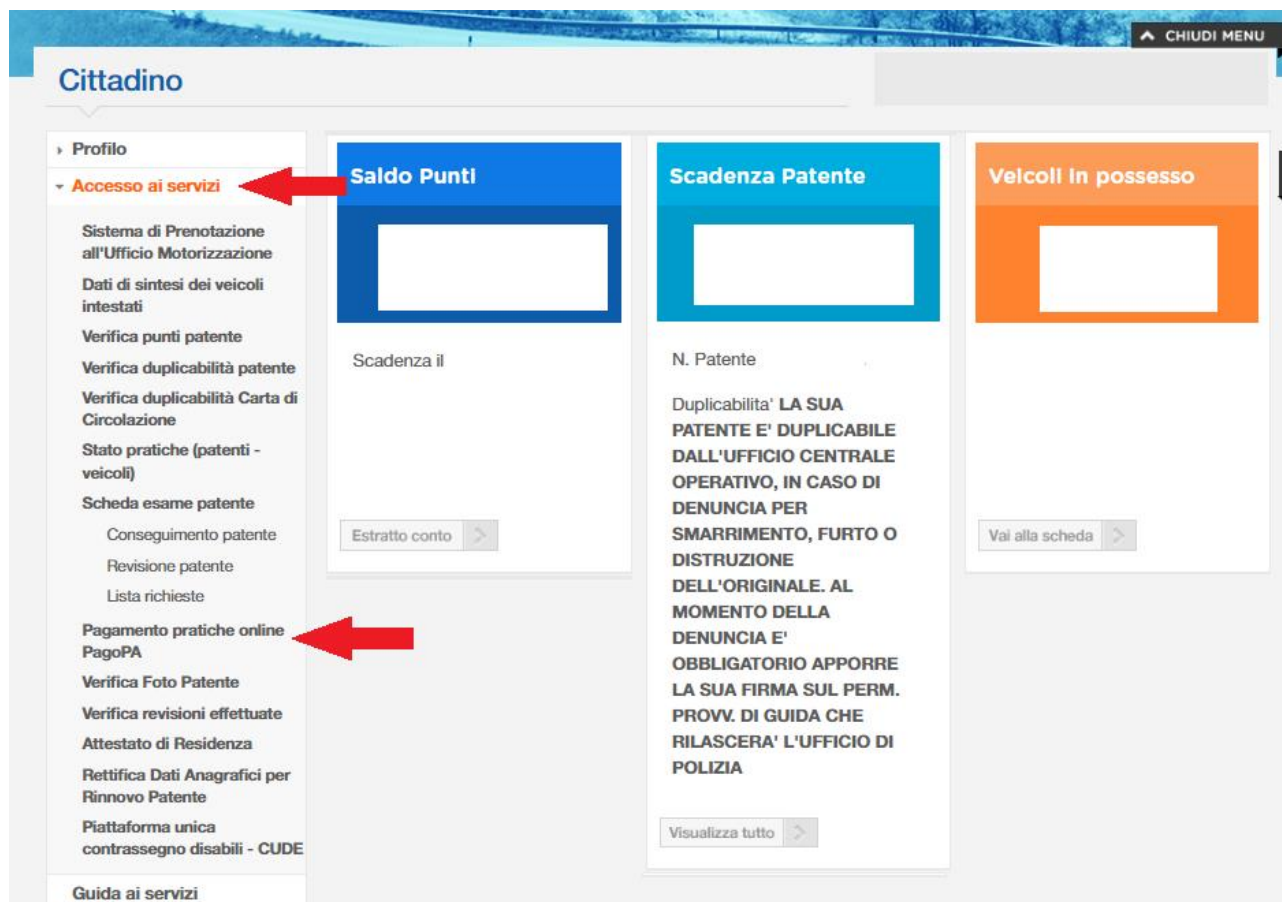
CHIUDI MENU

Cittadino

Profilo
Accesso ai servizi
Sistema di Prenotazione all'Ufficio Motorizzazione
Dati di sintesi dei veicoli intestati
Verifica punti patente
Verifica duplicabilità patente
Verifica duplicabilità Carta di Circolazione
Stato pratiche (patenti - veicoli)
Scheda esame patente
Conseguimento patente
Revisione patente
Lista richieste
Pagamento pratiche online PagoPA
Verifica Foto Patente
Verifica revisioni effettuate
Attestato di Residenza
Rettifica Dati Anagrafici per Rinnovo Patente
Piattaforma unica contrassegno disabili - CUDE
Guida ai servizi

Saldo Punti

Scadenza il

Estratto conto

Scadenza Patente

N. Patente

Duplicabilita' LA SUA PATENTE E' DUPLICABILE DALL'UFFICIO CENTRALE OPERATIVO, IN CASO DI DENUNCIA PER SMARRIMENTO, FURTO O DISTRUZIONE DELL'ORIGINALE. AL MOMENTO DELLA DENUNCIA E' OBBLIGATORIO APPORRE LA SUA FIRMA SUL PERM. PROVV. DI GUIDA CHE RILASCERA' L'UFFICIO DI POLIZIA

Visualizza tutto

Veicoli in possesso

Vai alla scheda